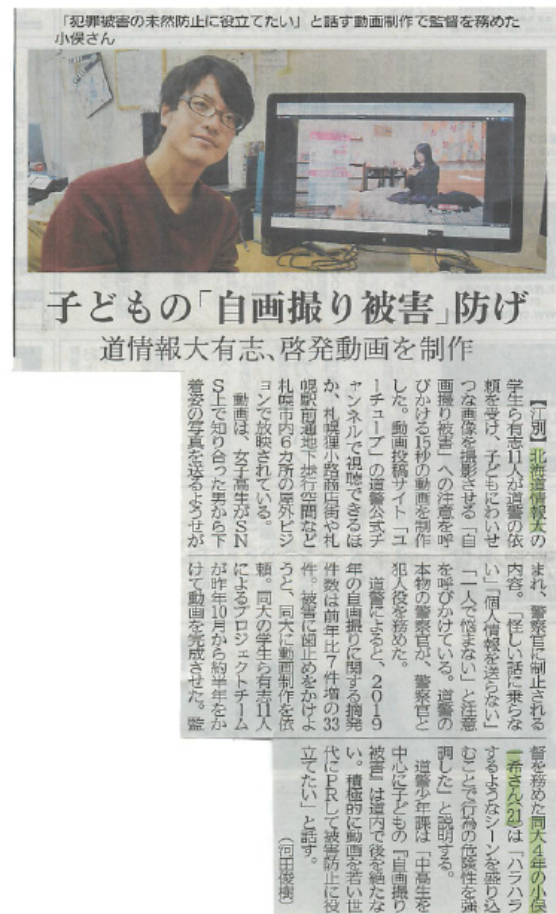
「犯罪被害の未然防止に役立てたい」と話す動画制作で監督を務めた小俣さん

子どもの「自画撮り被害」防げ

道情報大有志、啓発動画を制作

【江別】北海道情報大の学生ら有志11人が道警の依頼を受け、子どもにわいせつな画像を撮影させる「自画撮り被害」への注意を呼びかける15秒の動画を制作した。動画投稿サイト「ユーチューブ」の道警公式チャンネルで視聴できるほか、札幌狸小路商店街や札幌駅前通地下歩行空間など札幌市内6カ所の屋外ビジョンで放映されている。

動画は、女子高生がSNS上で知り合った男から下着姿の写真を送るようせがまれ、警察官に制止される内容。「怪しい話に乗らない」「個人情報を送らない」「一人で悩まない」と注意を呼びかけている。道警の本物の警察官が、警察官と犯人役を務めた。

道警によると、2019年の自画撮りに関する摘発件数は前年比7件増の33件。被害に歯止めをかけようと、同大に動画制作を依頼。同大の学生ら有志11人によるプロジェクトチームが昨年10月から約半年をかけて動画を完成させた。監督を務めた同大4年の小俣一希さん(21)は「ハラハラするようなシーンを盛り込むことで行為の危険性を強調した」と説明する。

道警少年課は「中高生を中心に子どもの『自画撮り被害』は道内で後を絶たない。積極的に動画を若い世代にPRして被害防止に役立てたい」と話す。(向田俊樹)